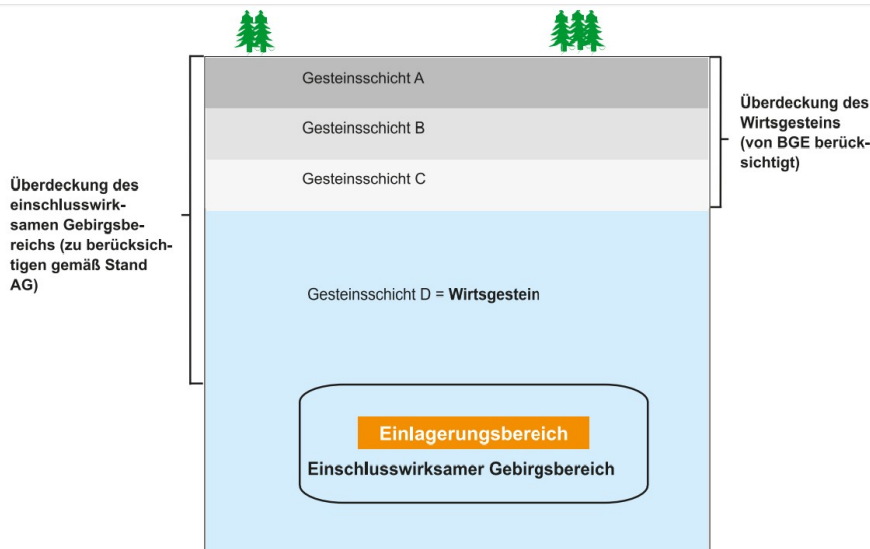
Gesteinsschicht A

Gesteinsschicht B

Gesteinsschicht C

Überdeckung des Wirtsgesteins (von BGE berücksichtigt)

Überdeckung des einschlusswirksamen Gebirgsbereichs (zu berücksichtigen gemäß Stand AG)

Gesteinsschicht D = **Wirtsgestein**

Einlagerungsbereich

Einschlusswirksamer Gebirgsbereich